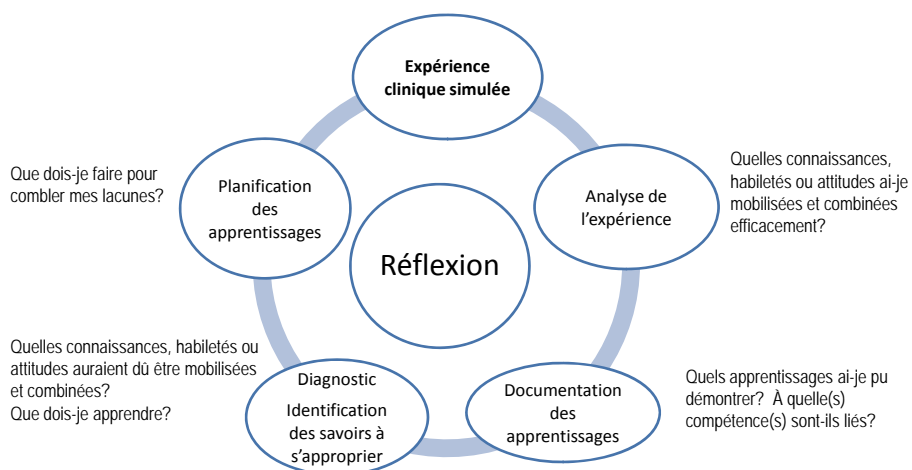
Expérience clinique simulée

Quelles connaissances, habiletés ou attitudes ai-je mobilisées et combinées efficacement?

Analyse de l'expérience

Que dois-je faire pour combler mes lacunes?

Planification des apprentissages

Réflexion

Quelles connaissances, habiletés ou attitudes auraient dû être mobilisées et combinées?
Que dois-je apprendre?

Diagnostic
Identification des savoirs à s'approprier

Documentation des apprentissages

Quels apprentissages ai-je pu démontrer? À quelle(s) compétence(s) sont-ils liés?